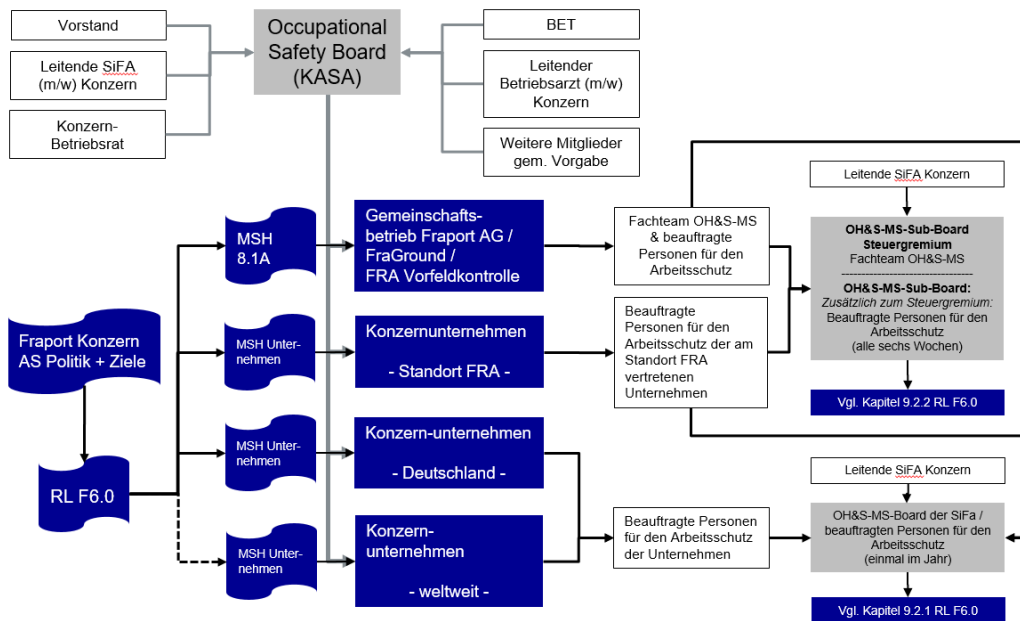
Vorstand

Leitende SiFA (m/w) Konzern

Konzern-Betriebsrat

Occupational Safety Board (KASA)

BET

Leitender Betriebsarzt (m/w) Konzern

Weitere Mitglieder gem. Vorgabe

Fraport Konzern AS Politik + Ziele

RL F6.0

MSH 8.1A

MSH Unternehmen

MSH Unternehmen

MSH Unternehmen

Gemeinschaftsbetrieb Fraport AG / FraGround / FRA Vorfeldkontrolle

Konzernunternehmen

- Standort FRA -

Konzern-unternehmen

- Deutschland -

Konzern-unternehmen

- weltweit -

Fachteam OH&S-MS & beauftragte Personen für den Arbeitsschutz

Beauftragte Personen für den Arbeitsschutz der am Standort FRA vertretenen Unternehmen

Beauftragte Personen für den Arbeitsschutz der Unternehmen

Leitende SiFA Konzern

OH&S-MS-Sub-Board Steuergremium
Fachteam OH&S-MS
------------------------------------
OH&S-MS-Sub-Board:
Zusätzlich zum Steuergremium:
Beauftragte Personen für den Arbeitsschutz
(alle sechs Wochen)

Vgl. Kapitel 9.2.2 RL F6.0

Leitende SiFA Konzern

OH&S-MS-Board der SiFa / beauftragten Personen für den Arbeitsschutz
(einmal im Jahr)

Vgl. Kapitel 9.2.1 RL F6.0